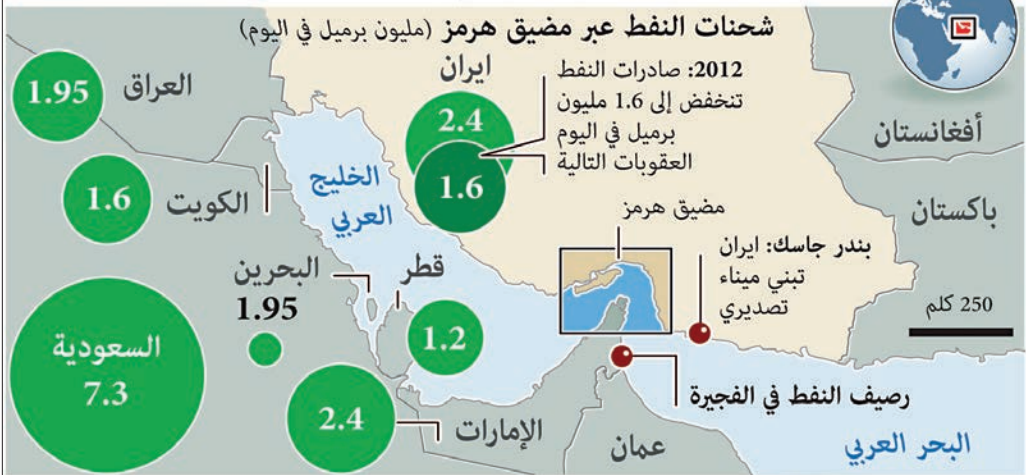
شحنات النفط عبر مضيق هرمز (مليون برميل في اليوم)

العراق
1.95

ايران
2.4
1.6

2012: صادرات النفط تنخفض إلى 1.6 مليون برميل في اليوم العقوبات التالية

أفغانستان

الكويت
1.6

الخليج العربي

باكستان

مضيق هرمز

بندر جاسك: ايران تبني ميناء تصديري

البحرين
1.95

قطر
1.2

250 كلم

السعودية
7.3

رصيف النفط في الفجيرة

2.4
الإمارات

عمان

البحر العربي